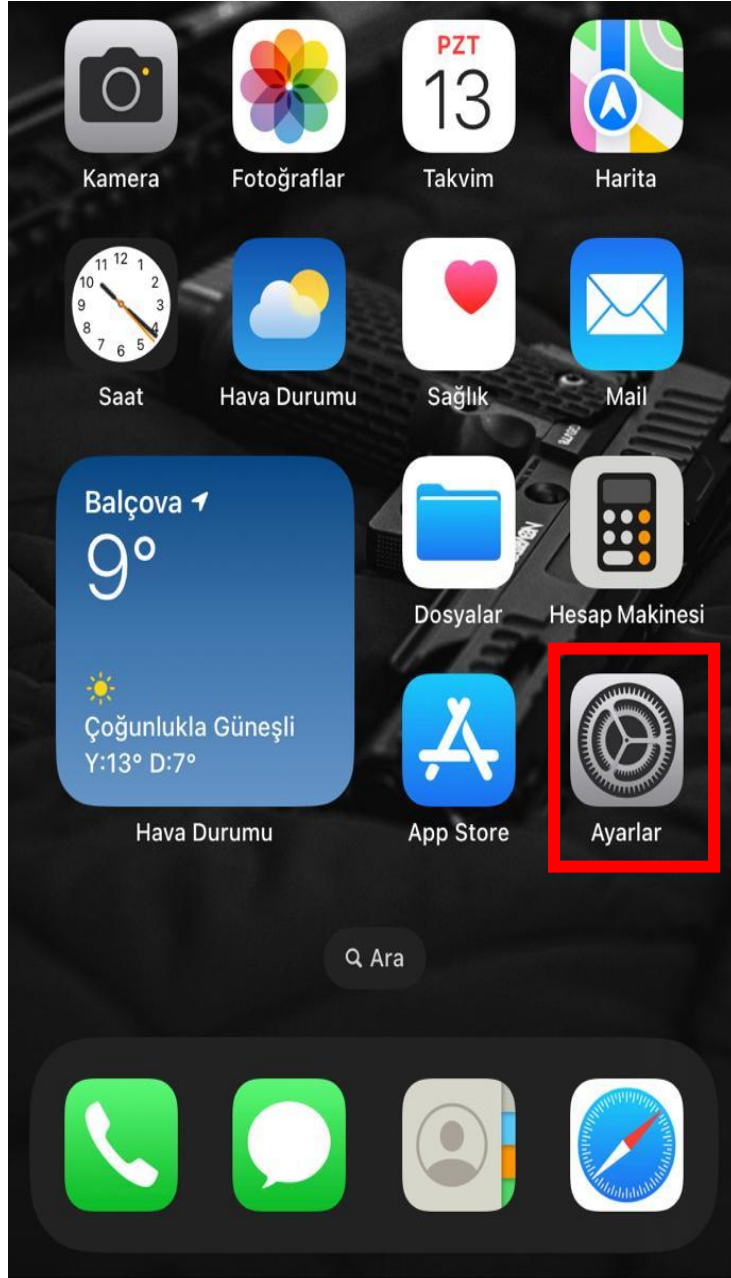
Kamera

Fotoğraflar

PZT
13
Takvim

Harita

11 12 1
10 2
9 3
8 4
7 6 5
Saat

Hava Durumu

Sağlık

Mail

Balçova
9°
Çoğunlukla Güneşli
Y:13° D:7°

Dosyalar

Hesap Makinesi

Hava Durumu

App Store

Ayarlar

Ara